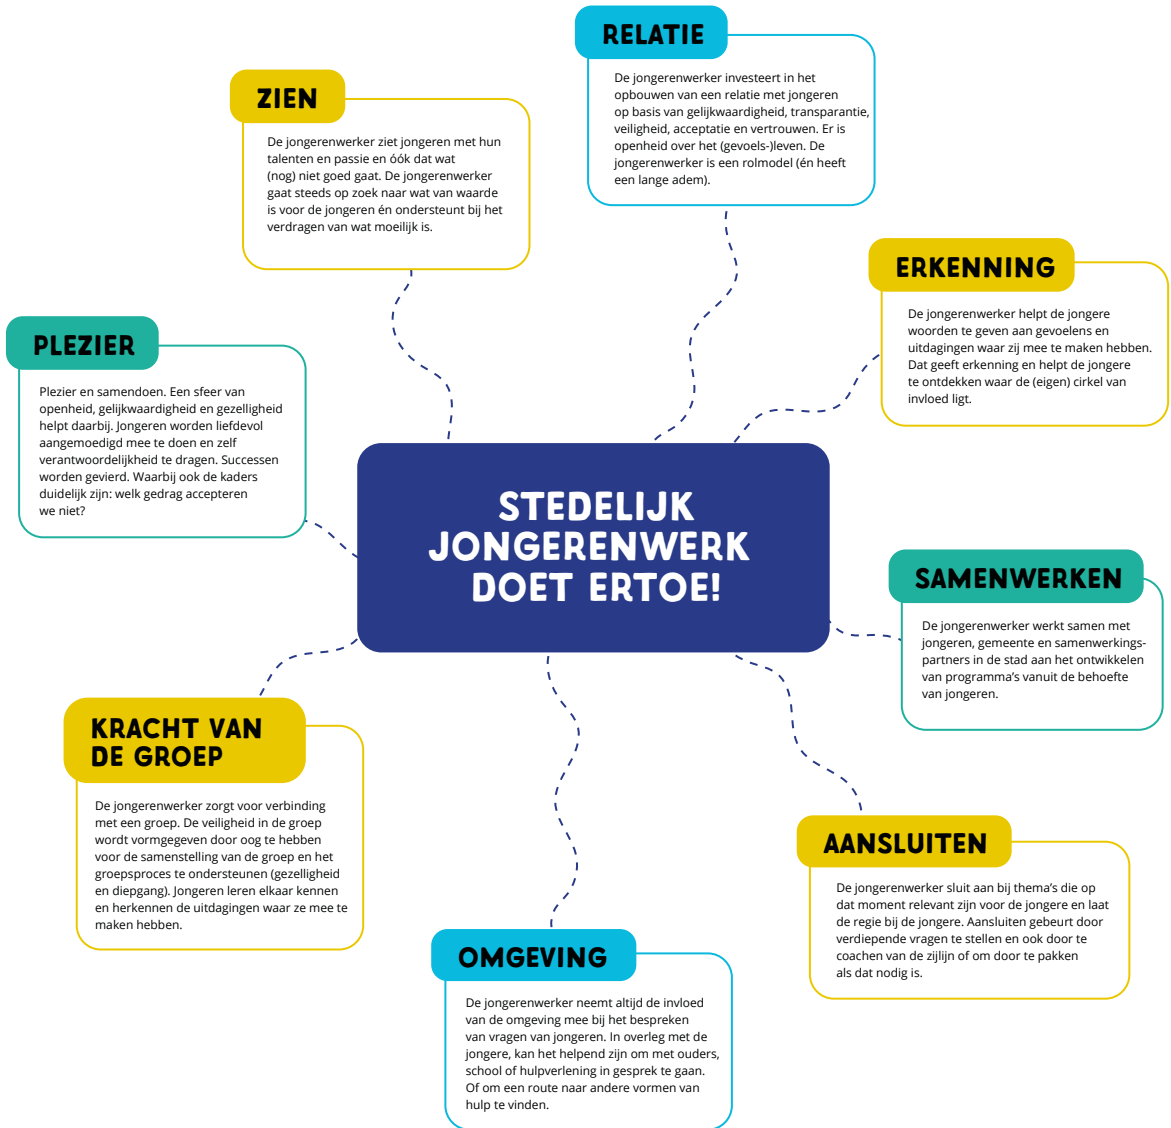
RELATIE

De jongerenwerker investeert in het opbouwen van een relatie met jongeren op basis van gelijkwaardigheid, transparantie, veiligheid, acceptatie en vertrouwen. Er is openheid over het (gevoels-)leven. De jongerenwerker is een rolmodel (én heeft een lange adem).

ZIEN

De jongerenwerker ziet jongeren met hun talenten en passie en óók dat wat (nog) niet goed gaat. De jongerenwerker gaat steeds op zoek naar wat van waarde is voor de jongeren én ondersteunt bij het verdragen van wat moeilijk is.

ERKENNING

De jongerenwerker helpt de jongere woorden te geven aan gevoelens en uitdagingen waar zij mee te maken hebben. Dat geeft erkenning en helpt de jongere te ontdekken waar de (eigen) cirkel van invloed ligt.

PLEZIER

Plezier en samendoen. Een sfeer van openheid, gelijkwaardigheid en gezelligheid helpt daarbij. Jongeren worden liefdevol aangemoedigd mee te doen en zelf verantwoordelijkheid te dragen. Successen worden gevierd. Waarbij ook de kaders duidelijk zijn: welk gedrag accepteren we niet?

STEDELIJK JONGERENWERK DOET ERTOE!

SAMENWERKEN

De jongerenwerker werkt samen met jongeren, gemeente en samenwerkingspartners in de stad aan het ontwikkelen van programma's vanuit de behoefte van jongeren.

KRACHT VAN DE GROEP

De jongerenwerker zorgt voor verbinding met een groep. De veiligheid in de groep wordt vormgegeven door oog te hebben voor de samenstelling van de groep en het groepsproces te ondersteunen (gezelligheid en diepgang). Jongeren leren elkaar kennen en herkennen de uitdagingen waar ze mee te maken hebben.

AANSLUITEN

De jongerenwerker sluit aan bij thema's die op dat moment relevant zijn voor de jongere en laat de regie bij de jongere. Aansluiten gebeurt door verdiepende vragen te stellen en ook door te coachen van de zijlijn of om door te pakken als dat nodig is.

OMGEVING

De jongerenwerker neemt altijd de invloed van de omgeving mee bij het bespreken van vragen van jongeren. In overleg met de jongere, kan het helpend zijn om met ouders, school of hulpverlening in gesprek te gaan. Of om een route naar andere vormen van hulp te vinden.